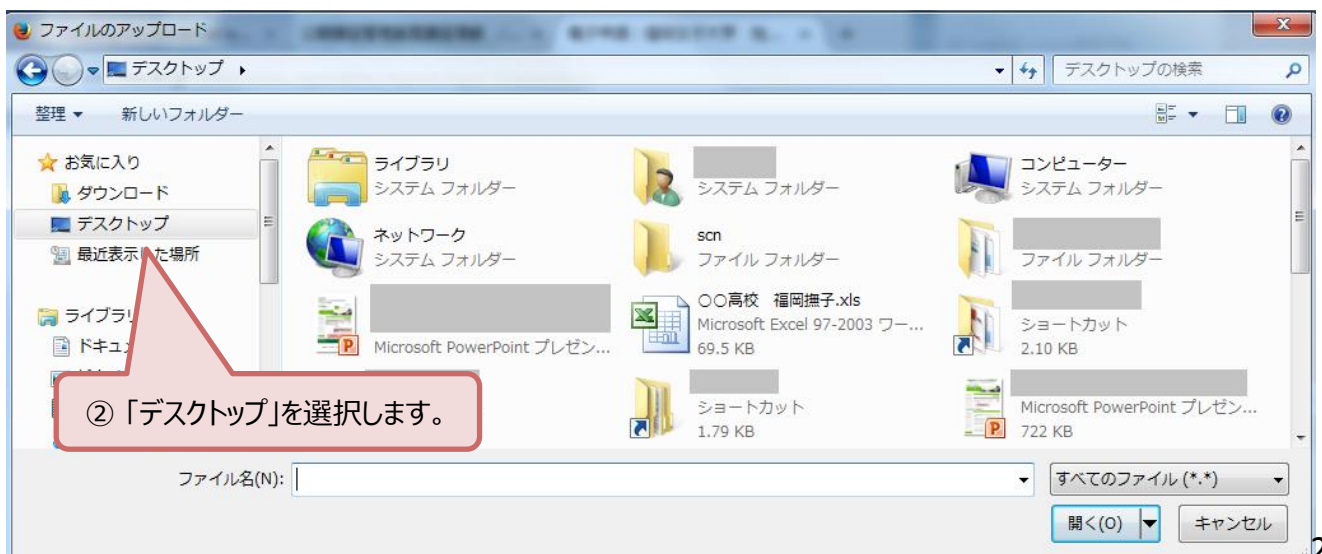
ファイルのアップロード
デスクトップ ▸
デスクトップの検索
整理 ▾
新しいフォルダー
お気に入り
ダウンロード
デスクトップ
最近表示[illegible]た場所
ライブラリ
ドキュメ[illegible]
ライブラリ
システム フォルダー
システム フォルダー
コンピューター
システム フォルダー
ネットワーク
システム フォルダー
scn
ファイル フォルダー
ファイル フォルダー
Microsoft PowerPoint プレゼン...
○○高校 福岡撫子.xls
Microsoft Excel 97-2003 ワー...
69.5 KB
ショートカット
2.10 KB
ショートカット
1.79 KB
Microsoft PowerPoint プレゼン...
722 KB
② 「デスクトップ」を選択します。
ファイル名(N):
すべてのファイル (*.*)
開く(O)
キャンセル
2